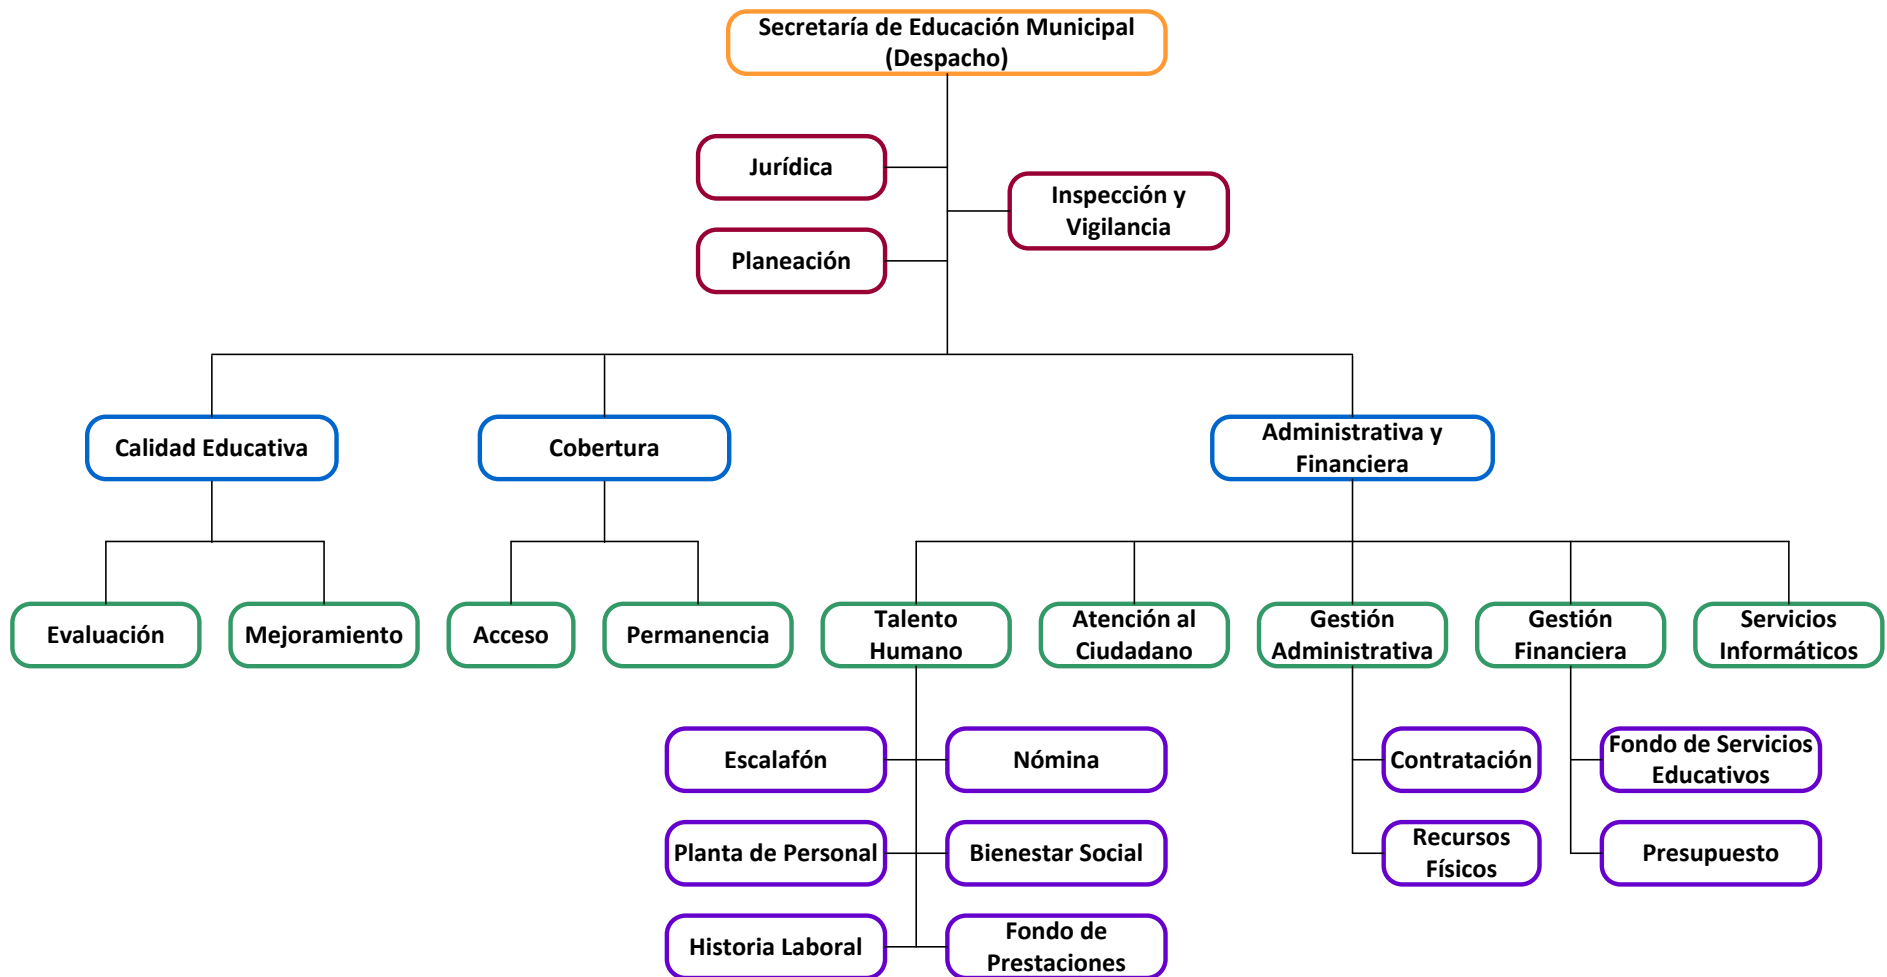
Secretaría de Educación Municipal (Despacho)

Jurídica

Inspección y Vigilancia

Planeación

Calidad Educativa

Cobertura

Administrativa y Financiera

Evaluación

Mejoramiento

Acceso

Permanencia

Talento Humano

Atención al Ciudadano

Gestión Administrativa

Gestión Financiera

Servicios Informáticos

Escalafón

Nómina

Planta de Personal

Bienestar Social

Historia Laboral

Fondo de Prestaciones

Contratación

Recursos Físicos

Fondo de Servicios Educativos

Presupuesto